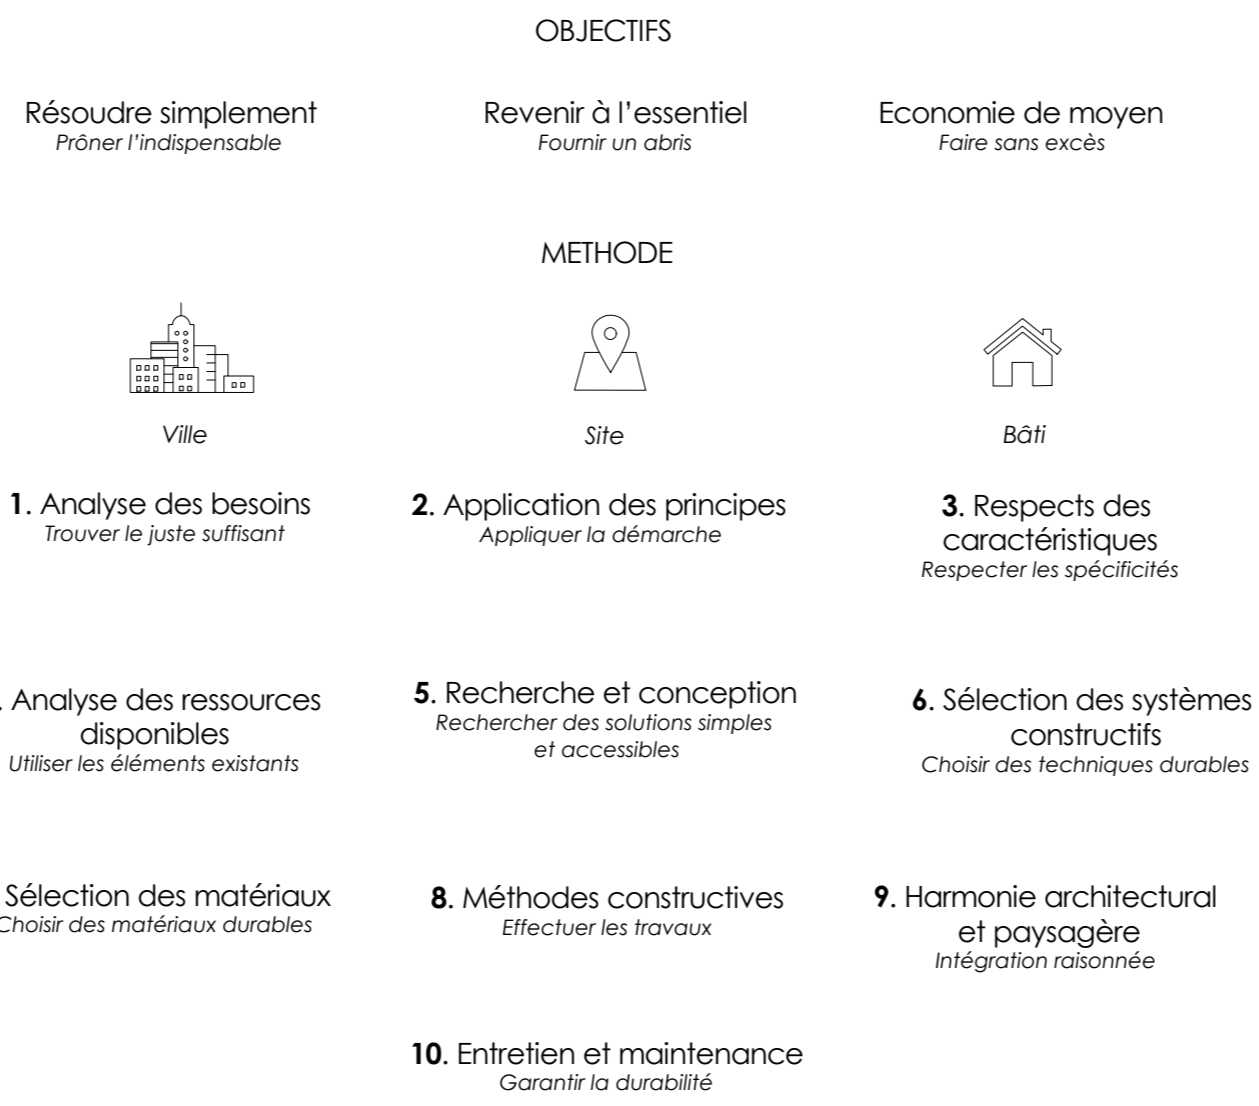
OBJECTIFS

Résoudre simplement
*Prôner l'indispensable*

Revenir à l'essentiel
*Fournir un abris*

Economie de moyen
*Faire sans excès*

METHODE

Ville

Site

Bâti

**1**. Analyse des besoins
*Trouver le juste suffisant*

**2**. Application des principes
*Appliquer la démarche*

**3**. Respects des caractéristiques
*Respecter les spécificités*

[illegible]. Analyse des ressources disponibles
*Utiliser les éléments existants*

**5**. Recherche et conception
*Rechercher des solutions simples et accessibles*

**6**. Sélection des systèmes constructifs
*Choisir des techniques durables*

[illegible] Sélection des matériaux
*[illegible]hoisir des matériaux durables*

**8**. Méthodes constructives
*Effectuer les travaux*

**9**. Harmonie architectural et paysagère
*Intégration raisonnée*

**10**. Entretien et maintenance
*Garantir la durabilité*